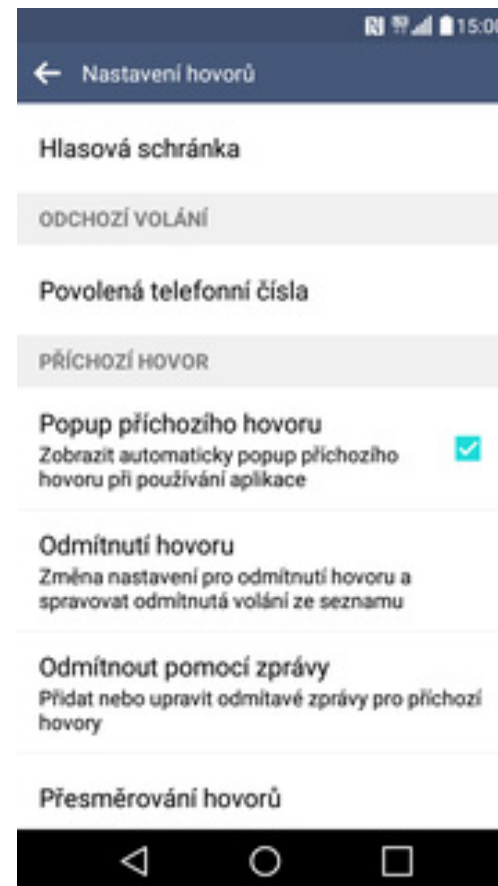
15:0

Nastavení hovorů

Hlasová schránka

ODCHOZÍ VOLÁNÍ

Povolená telefonní čísla

PŘÍCHOZÍ HOVOR

Popup příchozího hovoru
Zobrazit automaticky popup příchozího hovoru při používání aplikace

Odmítnutí hovoru
Změna nastavení pro odmítnutí hovoru a spravovat odmítnutá volání ze seznamu

Odmítnout pomocí zprávy
Přidat nebo upravit odmítavé zprávy pro příchozí hovory

Přesměrování hovorů